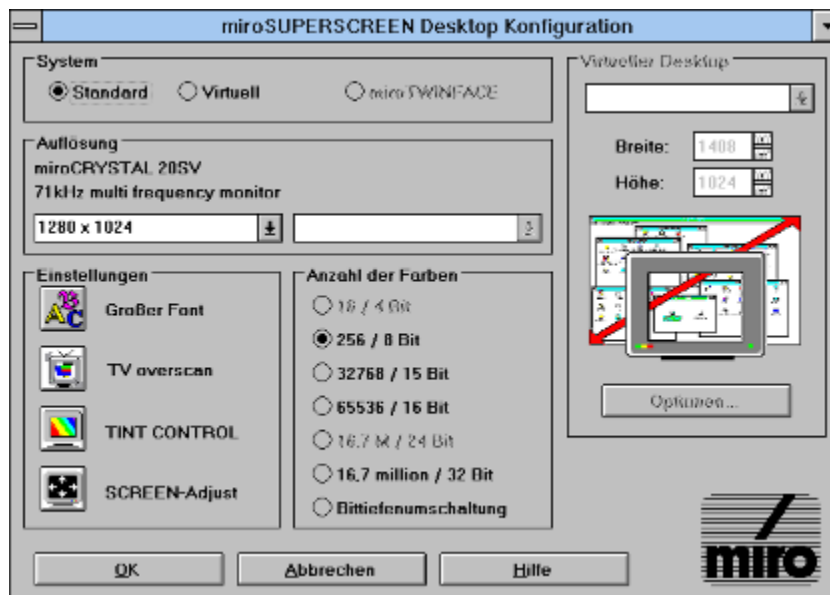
miroSUPERSCREEN Desktop Konfiguration

System
Standard
Virtuell
miro TWINFACE

Virtueller Desktop

Breite: 1408
Höhe: 1024

Auflösung
miroCRYSTAL 20SV
71kHz multi frequency monitor
1280 x 1024

Einstellungen
Großer Font
TV overscan
TINT CONTROL
SCREEN-Adjust

Anzahl der Farben
16 / 4 Bit
256 / 8 Bit
32768 / 15 Bit
65536 / 16 Bit
16,7 M / 24 Bit
16,7 million / 32 Bit
Bittiefenumschaltung

Optionen...

OK
Abbrechen
Hilfe

miro